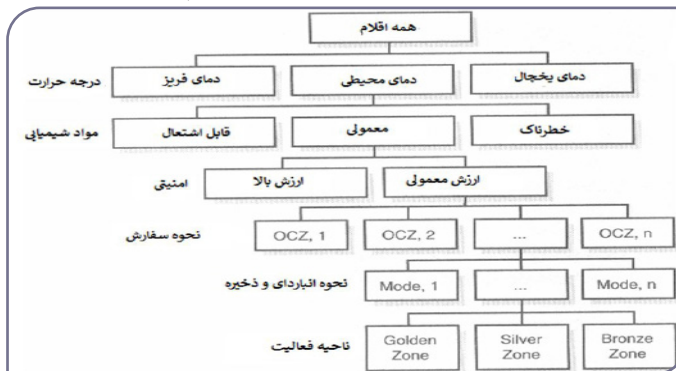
همه اقلام

درجه حرارت
دمای فریز
دمای محیطی
دمای یخچال

مواد شیمیایی
قابل اشتعال
معمولی
خطرناک

امنیتی
ارزش بالا
ارزش معمولی

نحوه سفارش
OCZ, 1
OCZ, 2
...
OCZ, n

نحوه انباردای و ذخیره
Mode, 1
...
Mode, n

ناحیه فعالیت
Golden Zone
Silver Zone
Bronze Zone